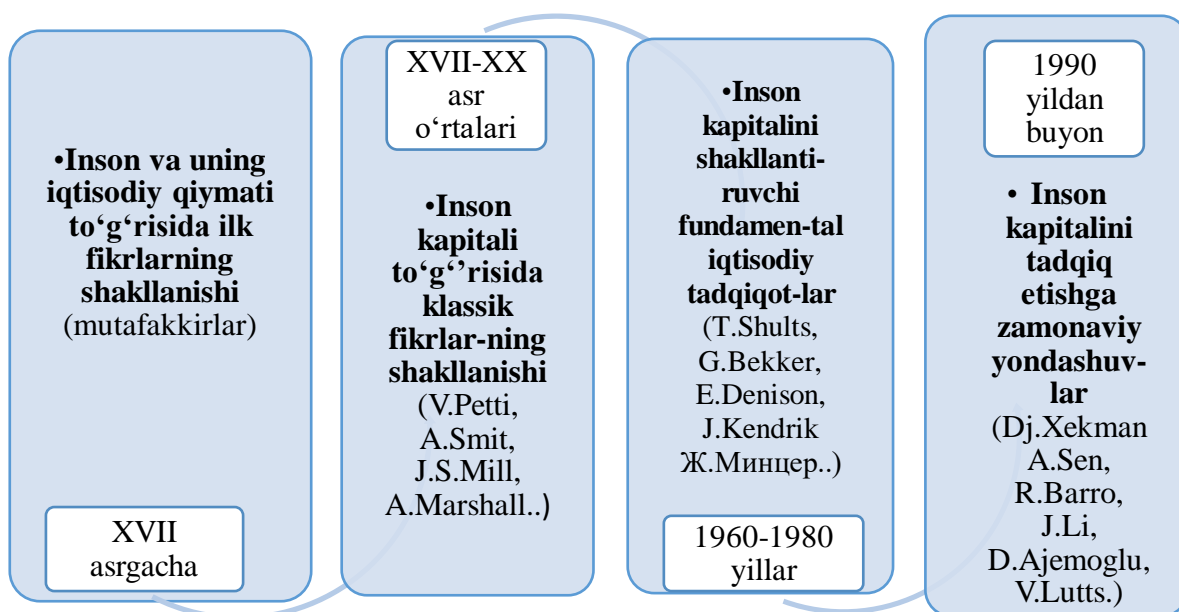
•Inson va uning iqtisodiy qiymati to‘g‘risida ilk fikrlarning shakllanishi (mutafakkirlar)

XVII asrgacha

XVII-XX asr o‘rtalari

•Inson kapitali to‘g‘’risida klassik fikrlar-ning shakllanishi (V.Petti, A.Smit, J.S.Mill, A.Marshall..)

•Inson kapitalini shakllanti-ruvchi fundamen-tal iqtisodiy tadqiqot-lar (T.Shults, G.Bekker, E.Denison, J.Kendrik Ж.Минцер..)

1960-1980 yillar

1990 yildan buyon

• Inson kapitalini tadqiq etishga zamonaviy yondashuv-lar (Dj.Xekman A.Sen, R.Barro, J.Li, D.Ajemoglu, V.Lutts.)